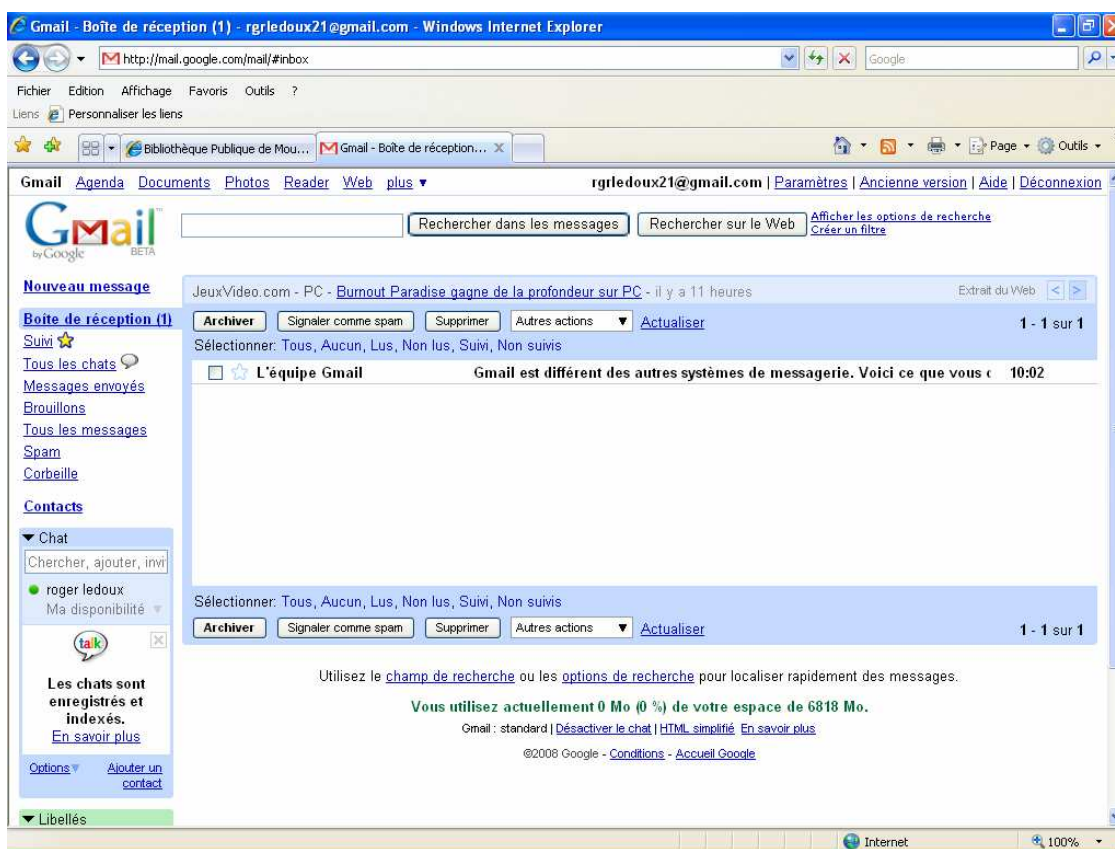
Gmail - Boîte de réception (1) - rgrledoux21@gmail.com - Windows Internet Explorer

http://mail.google.com/mail/#inbox

Google

Fichier Edition Affichage Favoris Outils ?

Liens Personnaliser les liens

Bibliothèque Publique de Mou... Gmail - Boîte de réception...

Page Outils

Gmail Agenda Documents Photos Reader Web plus ▾ rgrledoux21@gmail.com | Paramètres | Ancienne version | Aide | Déconnexion

Gmail by Google BETA

Rechercher dans les messages Rechercher sur le Web Afficher les options de recherche Créer un filtre

Nouveau message

JeuxVideo.com - PC - Burnout Paradise gagne de la profondeur sur PC - il y a 11 heures Extrait du Web

Boîte de réception (1)
Suivi
Tous les chats
Messages envoyés
Brouillons
Tous les messages
Spam
Corbeille

Contacts

Archiver Signaler comme spam Supprimer Autres actions Actualiser 1 - 1 sur 1

Sélectionner: Tous, Aucun, Lus, Non lus, Suivi, Non suivis

L'équipe Gmail Gmail est différent des autres systèmes de messagerie. Voici ce que vous c 10:02

▾ Chat
Chercher, ajouter, invi
roger ledoux
Ma disponibilité
talk
Les chats sont enregistrés et indexés.
En savoir plus
Options Ajouter un contact

▾ Libellés

Sélectionner: Tous, Aucun, Lus, Non lus, Suivi, Non suivis

Archiver Signaler comme spam Supprimer Autres actions Actualiser 1 - 1 sur 1

Utilisez le champ de recherche ou les options de recherche pour localiser rapidement des messages.

Vous utilisez actuellement 0 Mo (0 %) de votre espace de 6818 Mo.

Gmail : standard | Désactiver le chat | HTML simplifié En savoir plus

©2008 Google - Conditions - Accueil Google

Internet 100%